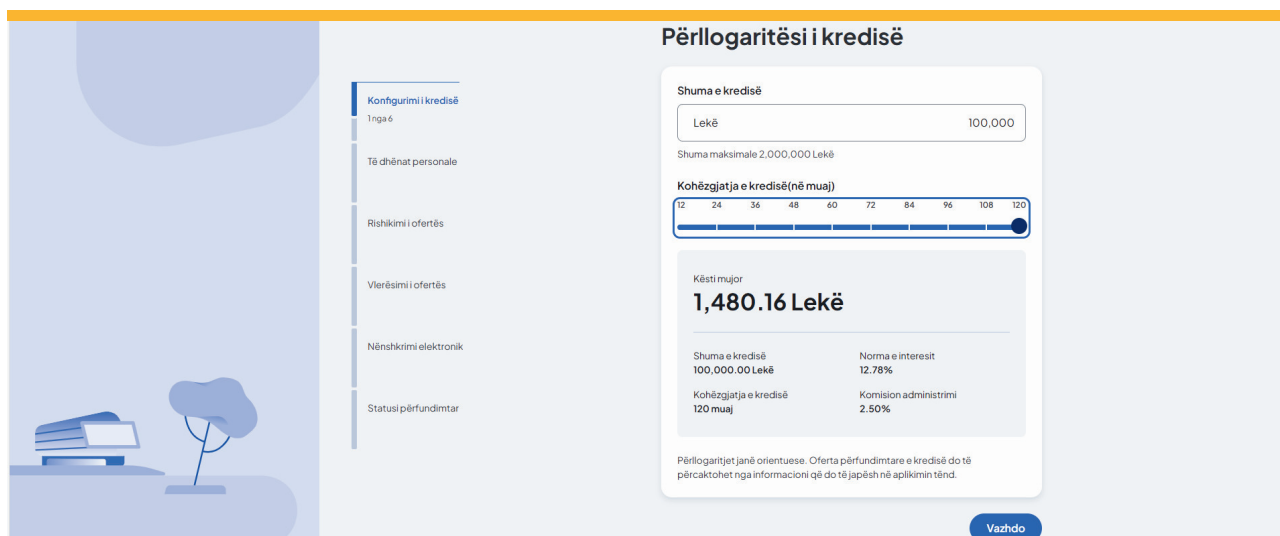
Përllogaritësi i kredisë

Konfigurimi i kredisë
1 nga 6

Të dhënat personale

Rishikimi i ofertës

Vlerësimi i ofertës

Nënshkrimi elektronik

Statusi përfundimtar

Shuma e kredisë

Lekë 100,000

Shuma maksimale 2,000,000 Lekë

Kohëzgjatja e kredisë(në muaj)

12 24 36 48 60 72 84 96 108 120

Kësti mujor
1,480.16 Lekë

Shuma e kredisë
100,000.00 Lekë

Norma e interesit
12.78%

Kohëzgjatja e kredisë
120 muaj

Komision administrimi
2.50%

Përllogaritjet janë orientuese. Oferta përfundimtare e kredisë do të përcaktohet nga informacioni që do të japësh në aplikimin tënd.

Vazhdo